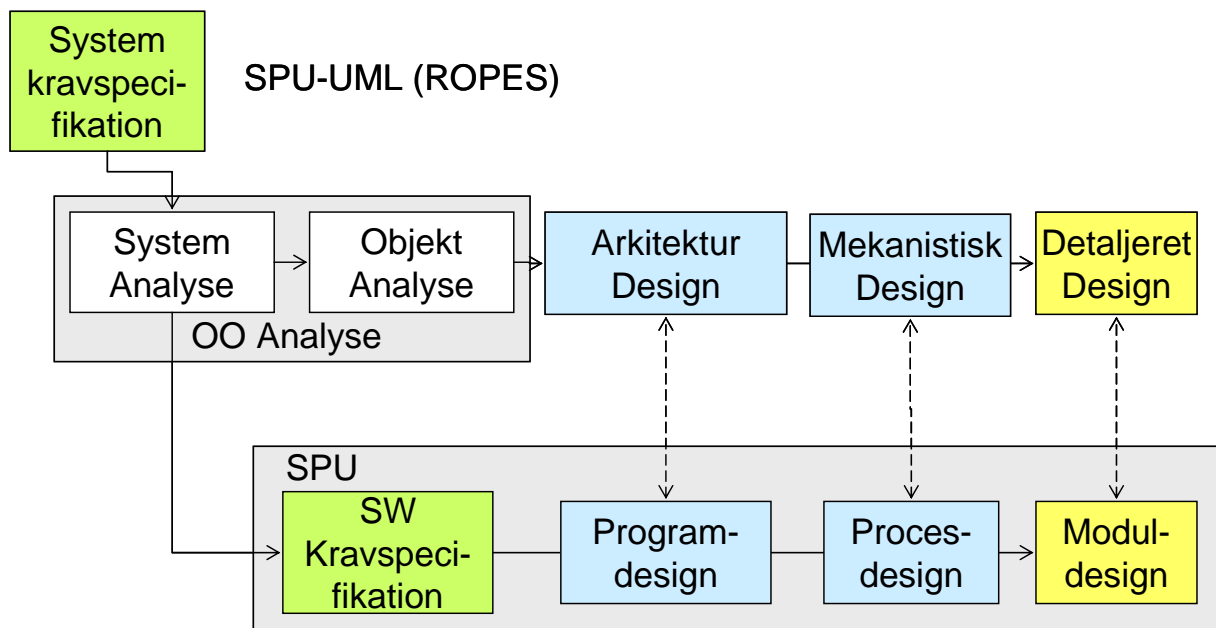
System kravspecifikation

SPU-UML (ROPES)

System Analyse

Objekt Analyse

OO Analyse

Arkitektur Design

Mekanistisk Design

Detaljeret Design

SPU

SW Kravspecifikation

Programdesign

Procesdesign

Moduldesign